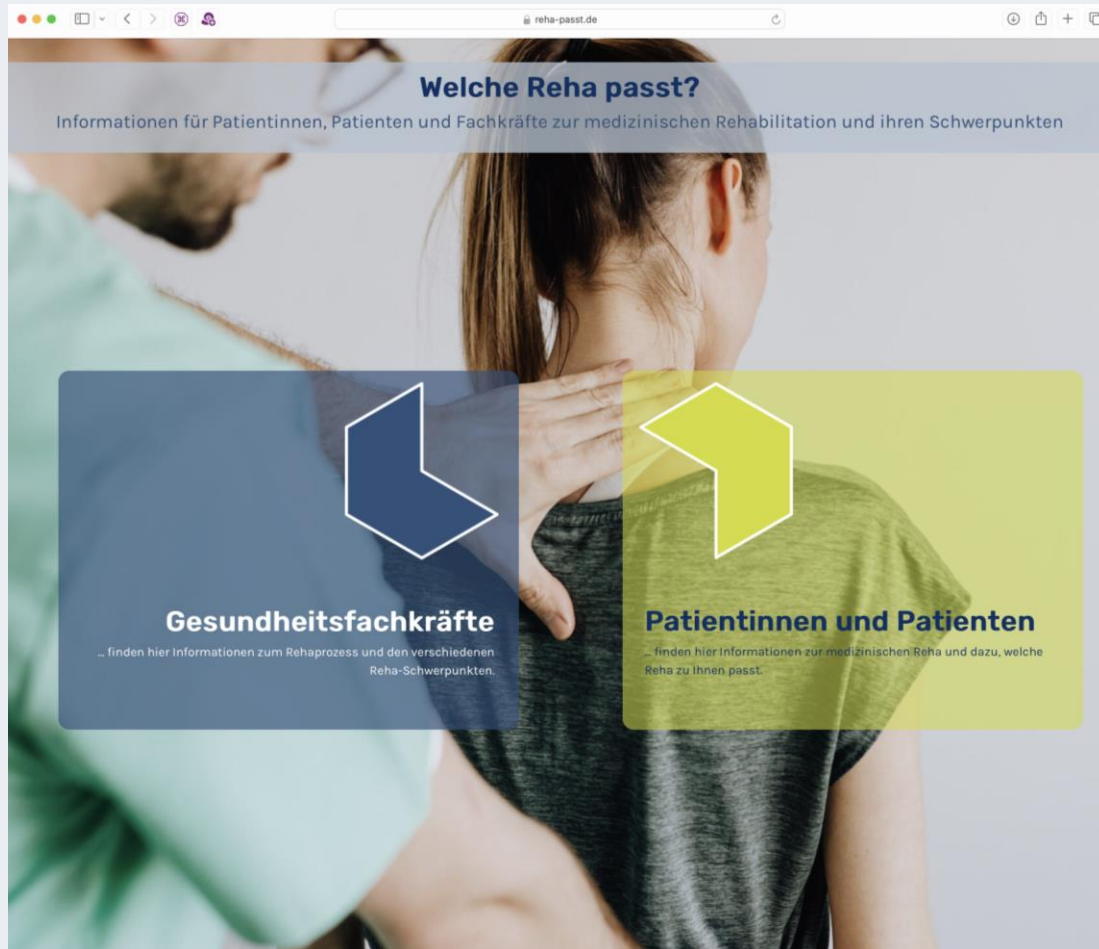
reha-passt.de

Welche Reha passt?

Informationen für Patientinnen, Patienten und Fachkräfte zur medizinischen Rehabilitation und ihren Schwerpunkten

Gesundheitsfachkräfte

... finden hier Informationen zum Rehaprozess und den verschiedenen Reha-Schwerpunkten.

Patientinnen und Patienten

... finden hier Informationen zur medizinischen Reha und dazu, welche Reha zu Ihnen passt.